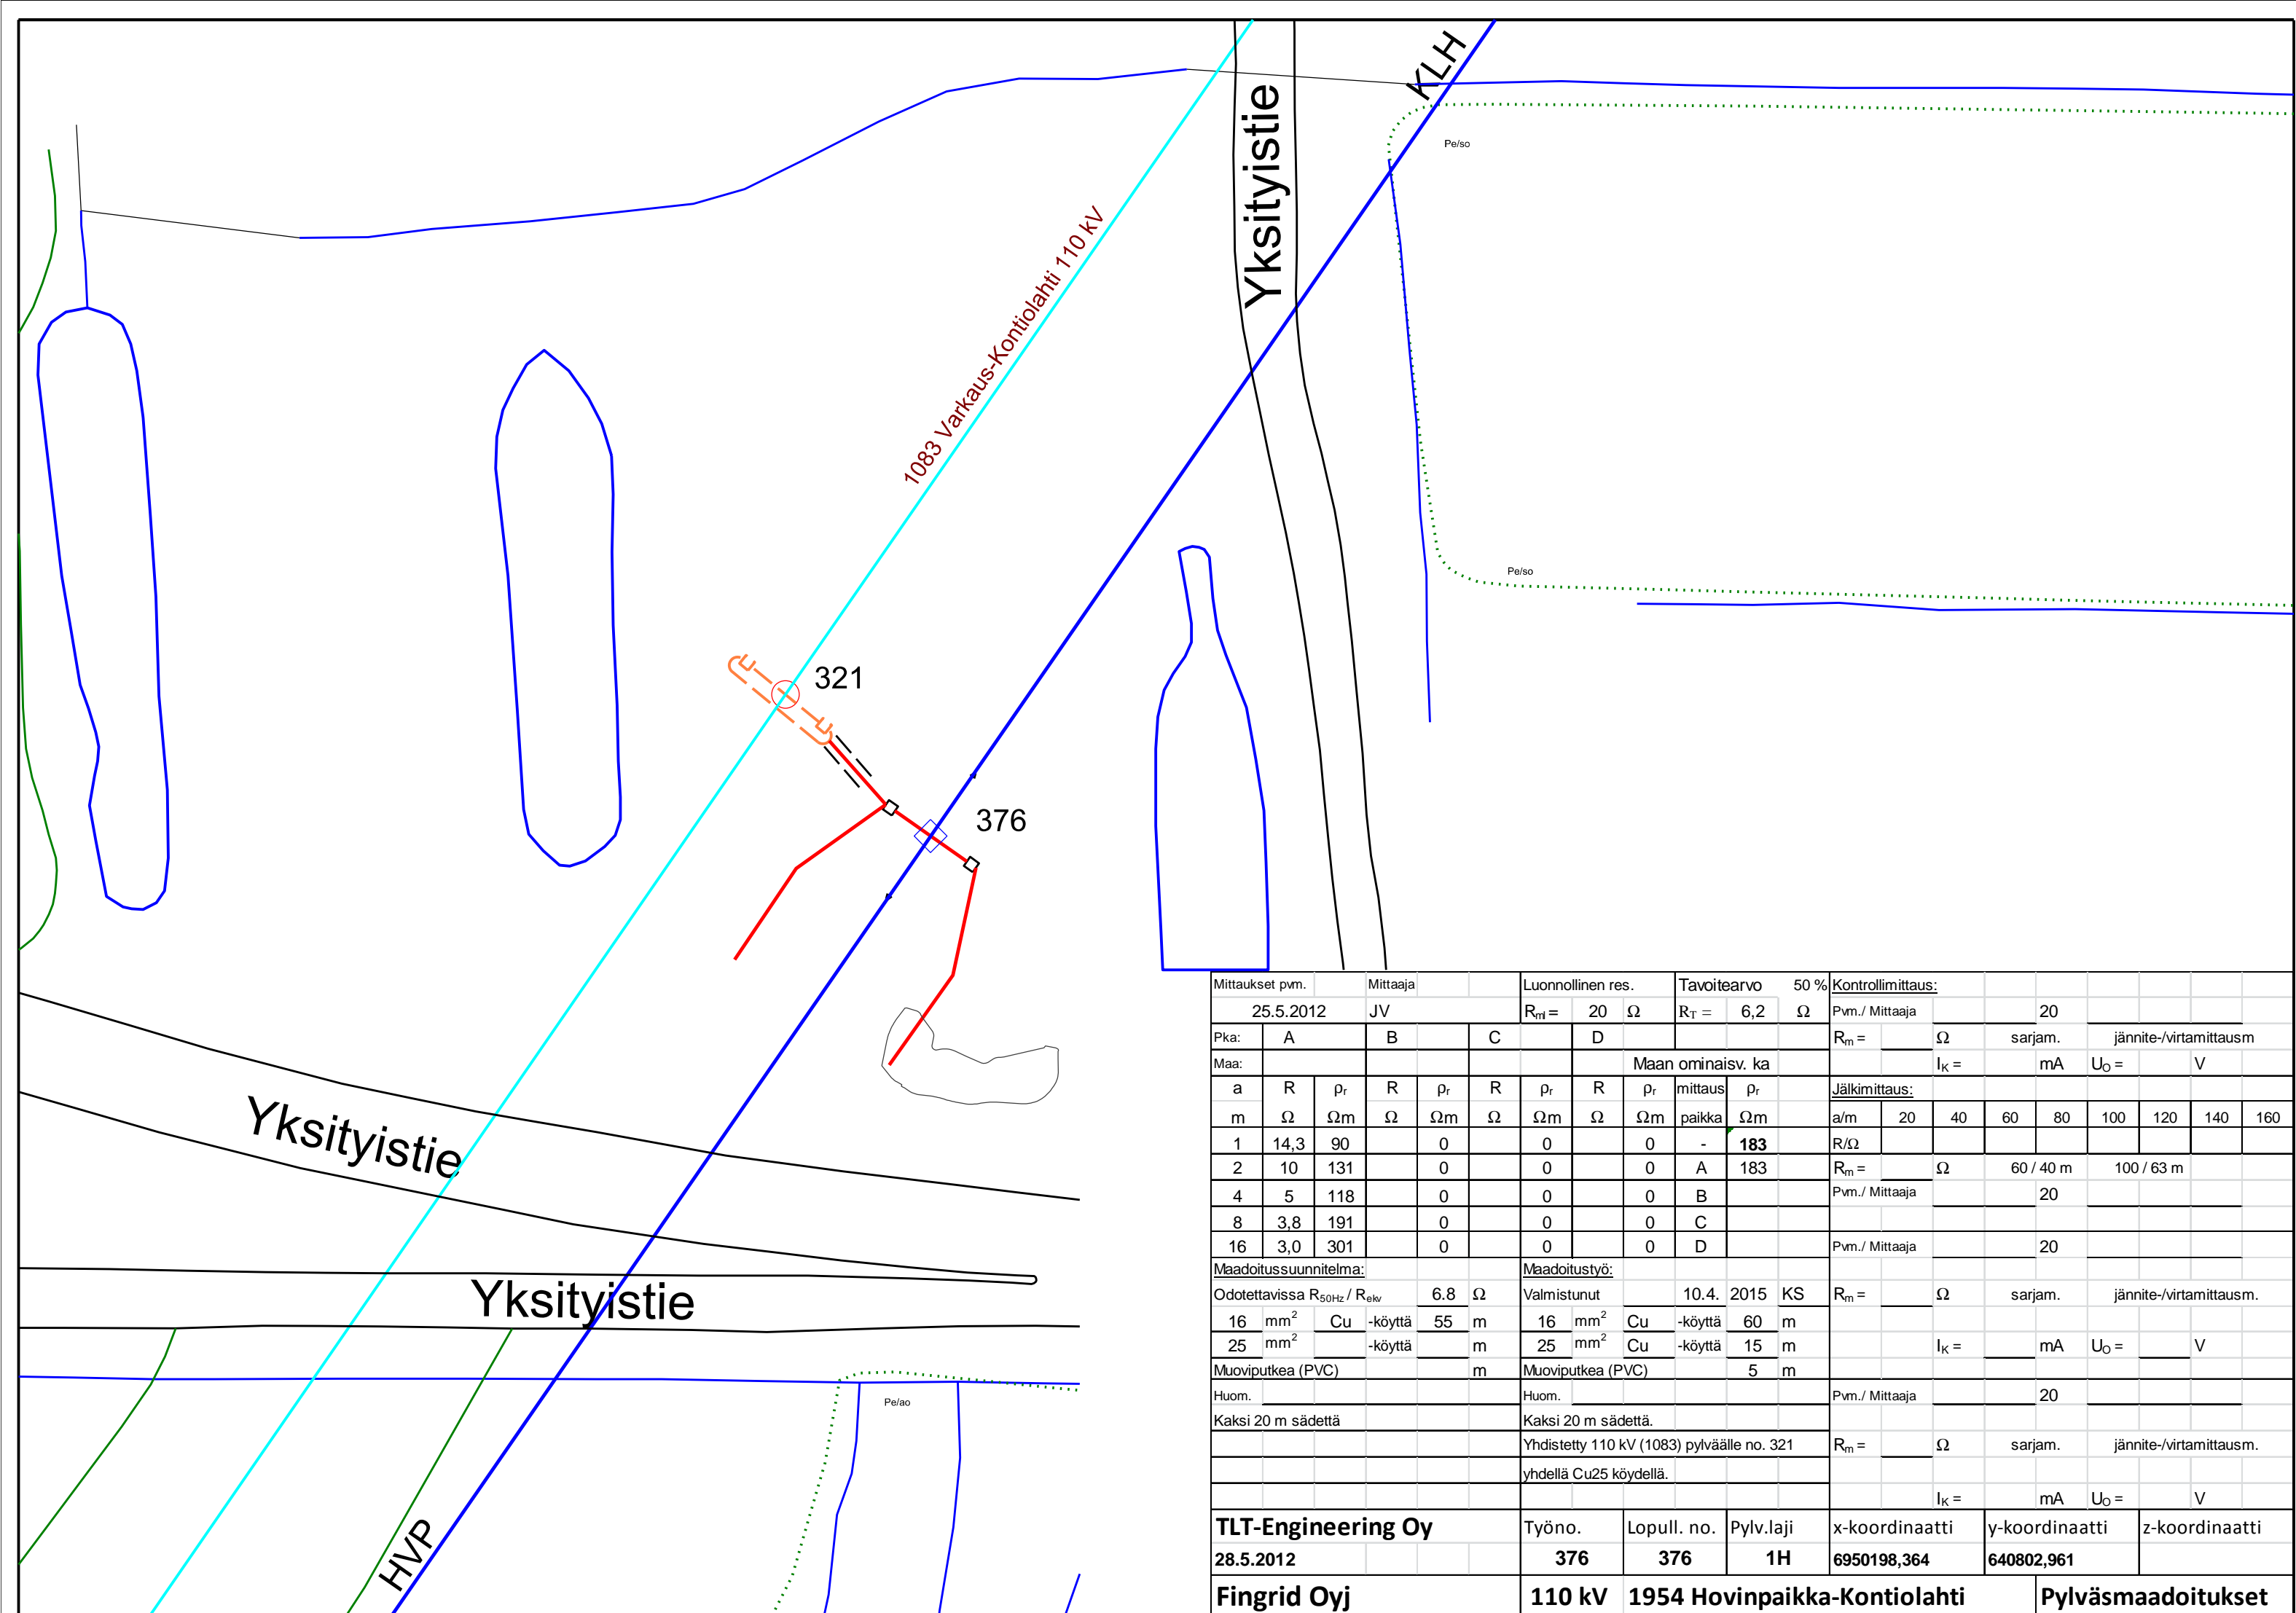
KLH

Yksityistie

Pe/so

1083 Varkaus-Kontiolahti 110 kV

Pe/so

321

376

Yksityistie

Yksityistie

Pe/ao

HVP

| Mittaukset pvm. | | Mittaaja | | Luonnollinen res. | | Tavoitearvo | 50 % |
|---|---|---|---|---|---|---|---|
| 25.5.2012 | | JV | | $R_{nl}$ = | 20 Ω | $R_T$ = | 6,2 Ω |
| Pka: | A | B | C | D | | | |
| Maa: | | | | | | Maan ominaisv. ka | |

| a | R | $\rho_r$ | R | $\rho_r$ | R | $\rho_r$ | R | $\rho_r$ | mittaus | $\rho_r$ |
|---|---|---|---|---|---|---|---|---|---|---|
| m | Ω | Ωm | Ω | Ωm | Ω | Ωm | Ω | Ωm | paikka | Ωm |
| 1 | 14,3 | 90 | | 0 | | 0 | | 0 | - | 183 |
| 2 | 10 | 131 | | 0 | | 0 | | 0 | A | 183 |
| 4 | 5 | 118 | | 0 | | 0 | | 0 | B | |
| 8 | 3,8 | 191 | | 0 | | 0 | | 0 | C | |
| 16 | 3,0 | 301 | | 0 | | 0 | | 0 | D | |

Kontrollimittaus:
Pvm./ Mittaaja 20
$R_m$ = Ω sarjam. jännite-/virtamittausm
$I_K$ = mA $U_O$ = V

Jälkimittaus:
| a/m | 20 | 40 | 60 | 80 | 100 | 120 | 140 | 160 |
|---|---|---|---|---|---|---|---|---|
| R/Ω | | | | | | | | |

$R_m$ = Ω 60 / 40 m 100 / 63 m
Pvm./ Mittaaja 20
Pvm./ Mittaaja 20

Maadoitussuunnitelma:
Odotettavissa $R_{50Hz}$ / $R_{ekv}$ 6.8 Ω
16 mm² Cu -köyttä 55 m
25 mm² -köyttä m
Muoviputkea (PVC) m
Huom.
Kaksi 20 m sädettä

Maadoitustyö:
Valmistunut 10.4. 2015 KS
16 mm² Cu -köyttä 60 m
25 mm² Cu -köyttä 15 m
Muoviputkea (PVC) 5 m
Huom.
Kaksi 20 m sädettä.
Yhdistetty 110 kV (1083) pylväälle no. 321
yhdellä Cu25 köydellä.

$R_m$ = Ω sarjam. jännite-/virtamittausm.
$I_K$ = mA $U_O$ = V
Pvm./ Mittaaja 20
$R_m$ = Ω sarjam. jännite-/virtamittausm.
$I_K$ = mA $U_O$ = V

| TLT-Engineering Oy | Työno. | Lopull. no. | Pylv.laji | x-koordinaatti | y-koordinaatti | z-koordinaatti |
|---|---|---|---|---|---|---|
| 28.5.2012 | 376 | 376 | 1H | 6950198,364 | 640802,961 | |

Fingrid Oyj 110 kV 1954 Hovinpaikka-Kontiolahti Pylväsmaadoitukset